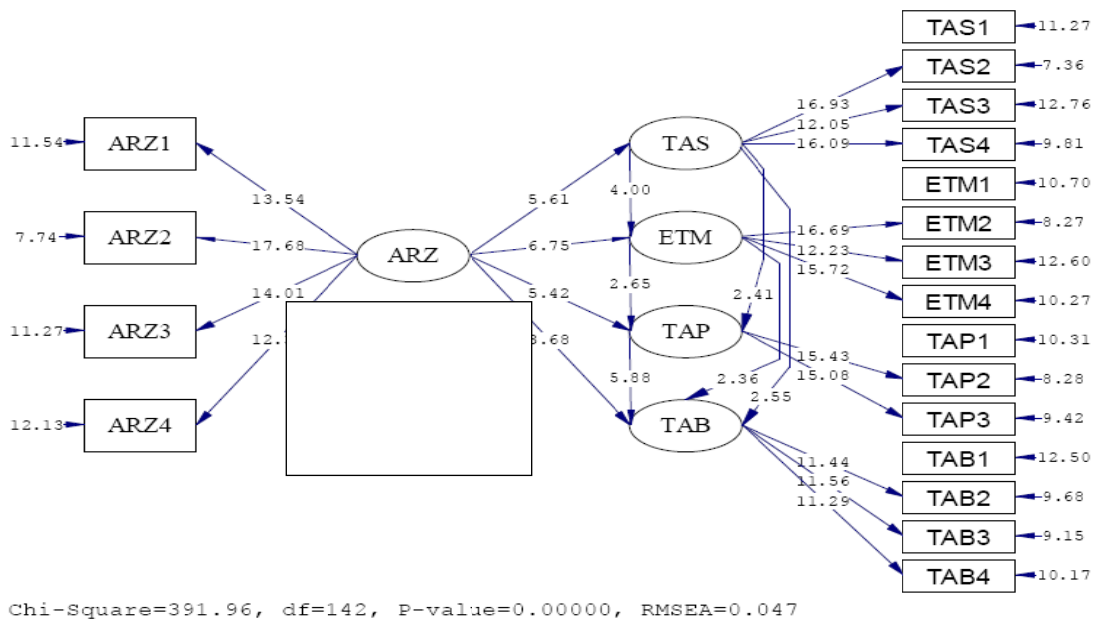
TAS1 11.27
TAS2 7.36
TAS3 12.76
TAS4 9.81
ETM1 10.70
ETM2 8.27
ETM3 12.60
ETM4 10.27
TAP1 10.31
TAP2 8.28
TAP3 9.42
TAB1 12.50
TAB2 9.68
TAB3 9.15
TAB4 10.17

11.54 ARZ1
7.74 ARZ2
11.27 ARZ3
12.13 ARZ4

13.54
17.68
14.01
12.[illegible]

ARZ

5.61
6.75
5.42
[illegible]3.68

TAS
4.00
ETM
2.65
TAP
5.88
TAB

2.41
2.36
2.55

16.93
12.05
16.09
16.69
12.23
15.72
15.43
15.08
11.44
11.56
11.29

Chi-Square=391.96, df=142, P-value=0.00000, RMSEA=0.047